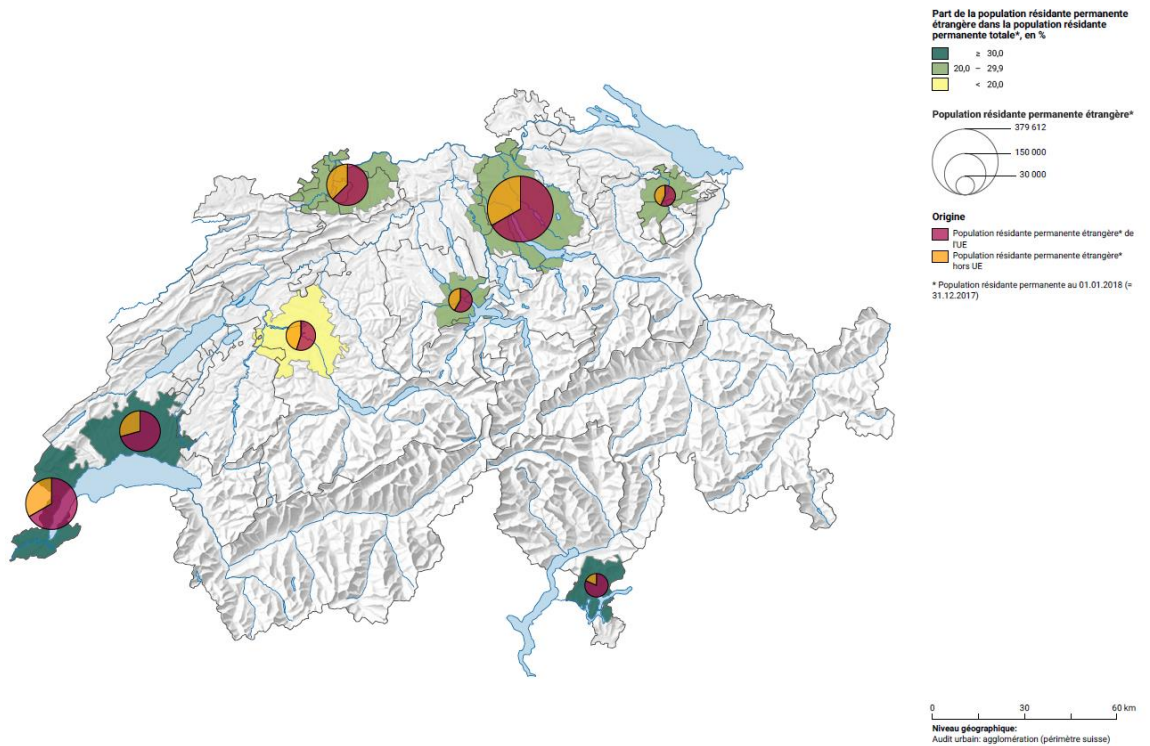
Part de la population résidante permanente étrangère dans la population résidante permanente totale*, en %

≥ 30,0
20,0 – 29,9
< 20,0

Population résidante permanente étrangère*

379 612
150 000
30 000

Origine

Population résidante permanente étrangère* de l'UE
Population résidante permanente étrangère* hors UE

* Population résidante permanente au 01.01.2018 (= 31.12.2017)

0 30 60 km

Niveau géographique:
Audit urbain: agglomération (périmètre suisse)